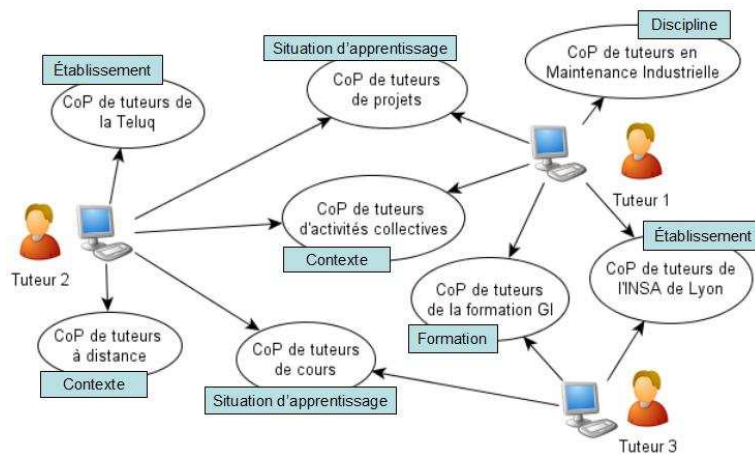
Établissement
CoP de tuteurs de la Teluq

Situation d'apprentissage
CoP de tuteurs de projets

Discipline
CoP de tuteurs en Maintenance Industrielle

Tuteur 2

CoP de tuteurs d'activités collectives
Contexte

Tuteur 1

Établissement
CoP de tuteurs de l'INSA de Lyon

CoP de tuteurs de la formation GI
Formation

CoP de tuteurs à distance
Contexte

CoP de tuteurs de cours
Situation d'apprentissage

Tuteur 3